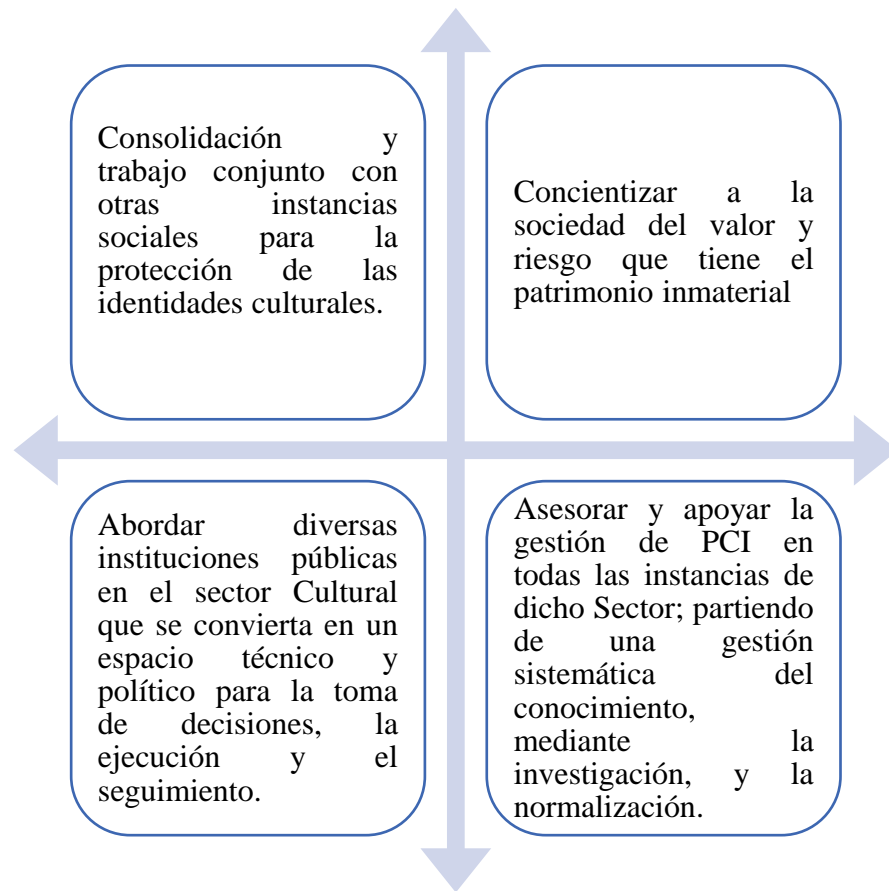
Consolidación y trabajo conjunto con otras instancias sociales para la protección de las identidades culturales.

Concientizar a la sociedad del valor y riesgo que tiene el patrimonio inmaterial

Abordar diversas instituciones públicas en el sector Cultural que se convierta en un espacio técnico y político para la toma de decisiones, la ejecución y el seguimiento.

Asesorar y apoyar la gestión de PCI en todas las instancias de dicho Sector; partiendo de una gestión sistemática del conocimiento, mediante la investigación, y la normalización.